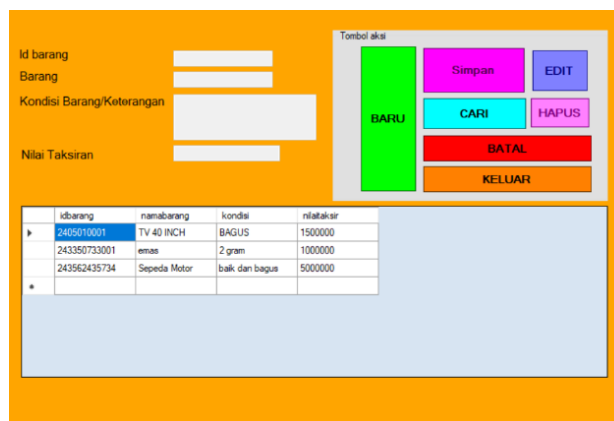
Id barang
Barang
Kondisi Barang/Keterangan
Nilai Taksiran

Tombol aksi
BARU
Simpan
EDIT
CARI
HAPUS
BATAL
KELUAR

| | idbarang | namabarang | kondisi | nilaitaksir |
|---|---|---|---|---|
| ▶ | 2405010001 | TV 40 INCH | BAGUS | 1500000 |
| | 243350733001 | emas | 2 gram | 1000000 |
| | 243562435734 | Sepeda Motor | baik dan bagus | 5000000 |
| * | | | | |